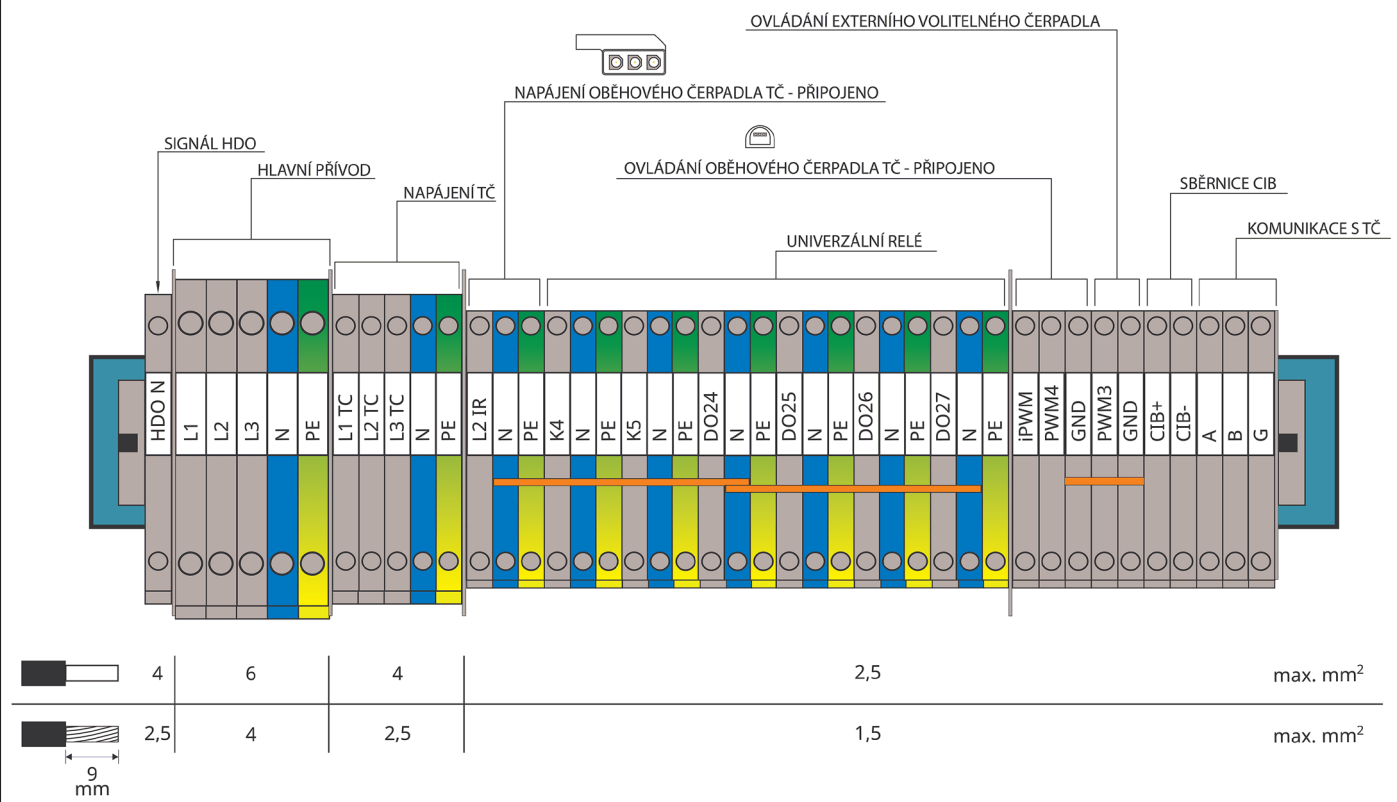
OVLÁDÁNÍ EXTERNÍHO VOLITELNÉHO ČERPADLA

NAPÁJENÍ OBĚHOVÉHO ČERPADLA TČ - PŘIPOJENO

OVLÁDÁNÍ OBĚHOVÉHO ČERPADLA TČ - PŘIPOJENO

SIGNÁL HDO

HLAVNÍ PŘÍVOD

NAPÁJENÍ TČ

SBĚRNICE CIB

KOMUNIKACE S TČ

UNIVERZÁLNÍ RELÉ

HDO N L1 L2 L3 N PE L1 TC L2 TC L3 TC N PE L2 IR N PE K4 N PE K5 N PE DO24 N PE DO25 N PE DO26 N PE DO27 N PE iPWM PWM4 GND PWM3 GND CIB+ CIB- A B G

| | 4 | 6 | 4 | 2,5 | max. mm$^2$ |
|---|---|---|---|---|---|
| | 2,5 | 4 | 2,5 | 1,5 | max. mm$^2$ |

9 mm